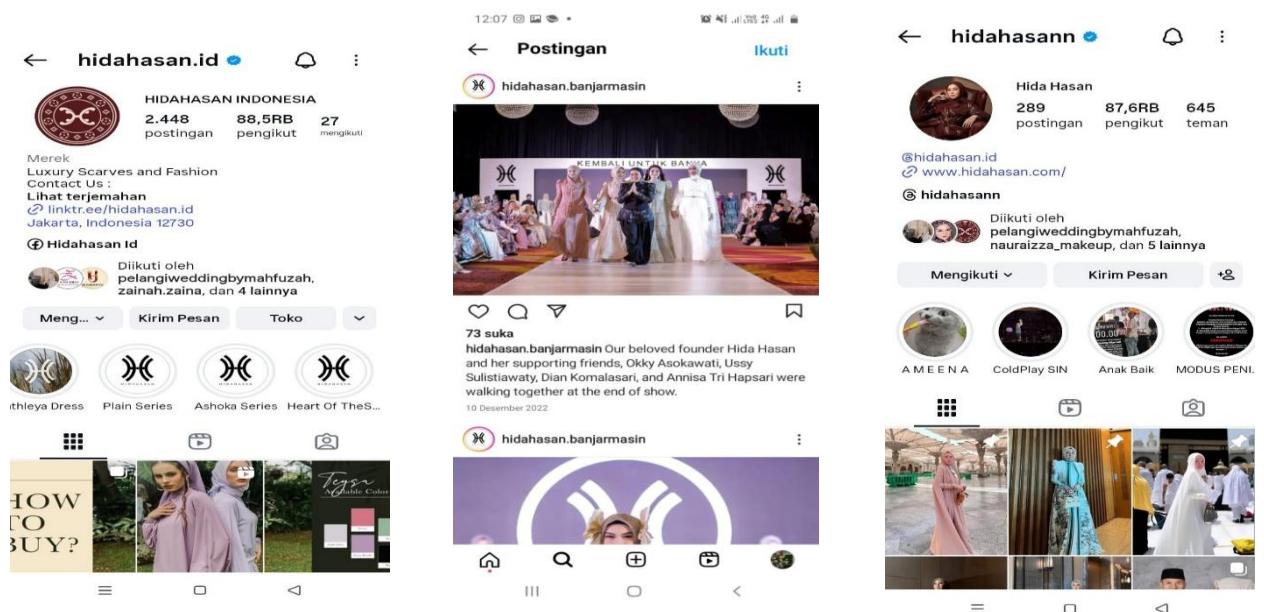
hidahasan.id

HIDAHASAN INDONESIA
2.448 postingan
88,5RB pengikut
27 mengikuti

Merek
Luxury Scarves and Fashion
Contact Us :
Lihat terjemahan
linktr.ee/hidahasan.id
Jakarta, Indonesia 12730

Hidahasan Id

Diikuti oleh pelangiweddingbymahfuzah, zainah.zaina, dan 4 lainnya

Meng...
Kirim Pesan
Toko

thleya Dress
Plain Series
Ashoka Series
Heart Of TheS...

HOW TO BUY?

Tysa
Available Color

12:07

Postingan
Ikuti

hidahasan.banjarmasin

KEMBALI UNTUK BANUA

73 suka
hidahasan.banjarmasin Our beloved founder Hida Hasan and her supporting friends, Okky Asokawati, Ussy Sulistiawaty, Dian Komalasari, and Annisa Tri Hapsari were walking together at the end of show.
10 Desember 2022

hidahasan.banjarmasin

hidahasann

Hida Hasan
289 postingan
87,6RB pengikut
645 teman

@hidahasan.id
www.hidahasan.com/
hidahasann

Diikuti oleh pelangiweddingbymahfuzah, nauraizza_makeup, dan 5 lainnya

Mengikuti
Kirim Pesan

AMEENA
ColdPlay SIN
Anak Baik
MODUS PENI.